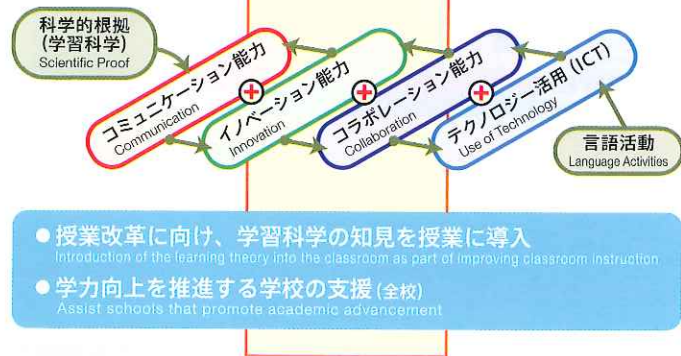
科学的根拠
(学習科学)
Scientific Proof

コミュニケーション能力
Communication

イノベーション能力
Innovation

コラボレーション能力
Collaboration

テクノロジー活用 (ICT)
Use of Technology

言語活動
Language Activities

●授業改革に向け、学習科学の知見を授業に導入
Introduction of the learning theory into the classroom as part of improving classroom instruction

●学力向上を推進する学校の支援(全校)
Assist schools that promote academic advancement